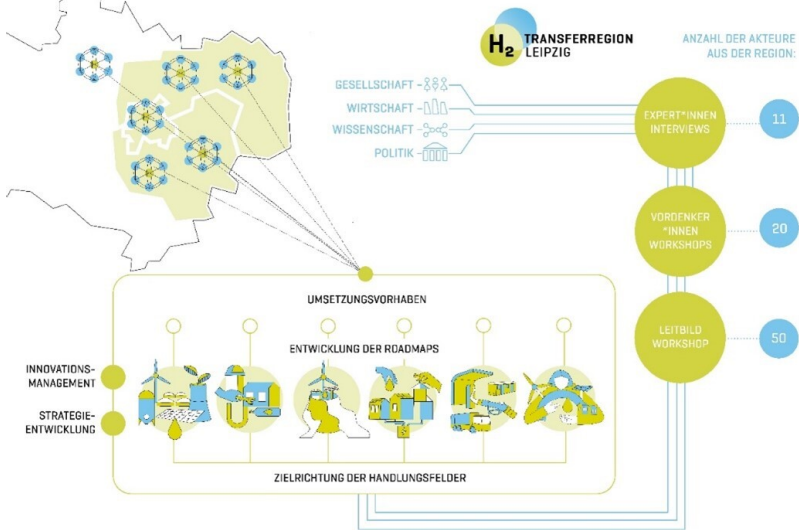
$H_2$ TRANSFERREGION LEIPZIG

ANZAHL DER AKTEURE AUS DER REGION:

GESELLSCHAFT
WIRTSCHAFT
WISSENSCHAFT
POLITIK

EXPERT*INNEN INTERVIEWS
11

VORDENKER *INNEN WORKSHOPS
20

LEITBILD WORKSHOP
50

UMSETZUNGSVORHABEN

ENTWICKLUNG DER ROADMAPS

INNOVATIONS-MANAGEMENT

STRATEGIE-ENTWICKLUNG

ZIELRICHTUNG DER HANDLUNGSFELDER